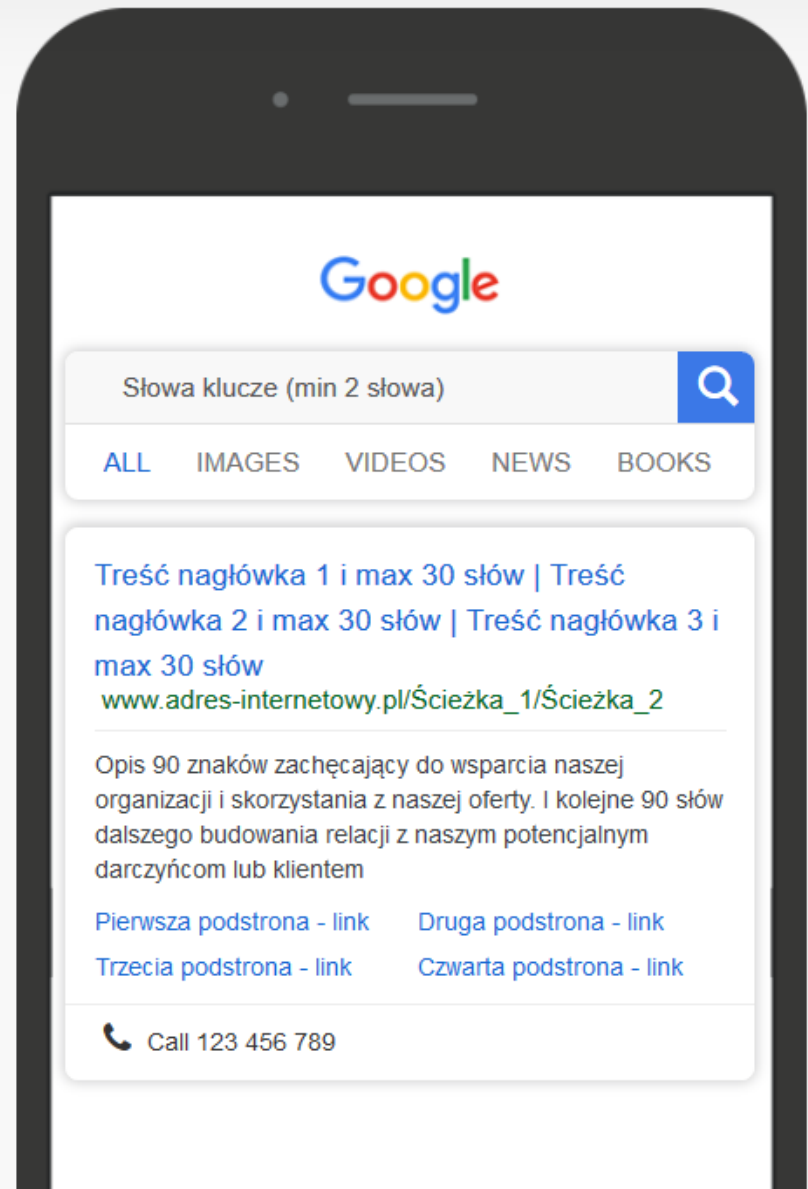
Google

Słowa klucze (min 2 słowa)

ALL IMAGES VIDEOS NEWS BOOKS

Treść nagłówka 1 i max 30 słów | Treść nagłówka 2 i max 30 słów | Treść nagłówka 3 i max 30 słów
www.adres-internetowy.pl/Ścieżka_1/Ścieżka_2

Opis 90 znaków zachęcający do wsparcia naszej organizacji i skorzystania z naszej oferty. I kolejne 90 słów dalszego budowania relacji z naszym potencjalnym darczyńcom lub klientem

Pierwsza podstrona - link
Druga podstrona - link
Trzecia podstrona - link
Czwarta podstrona - link

Call 123 456 789